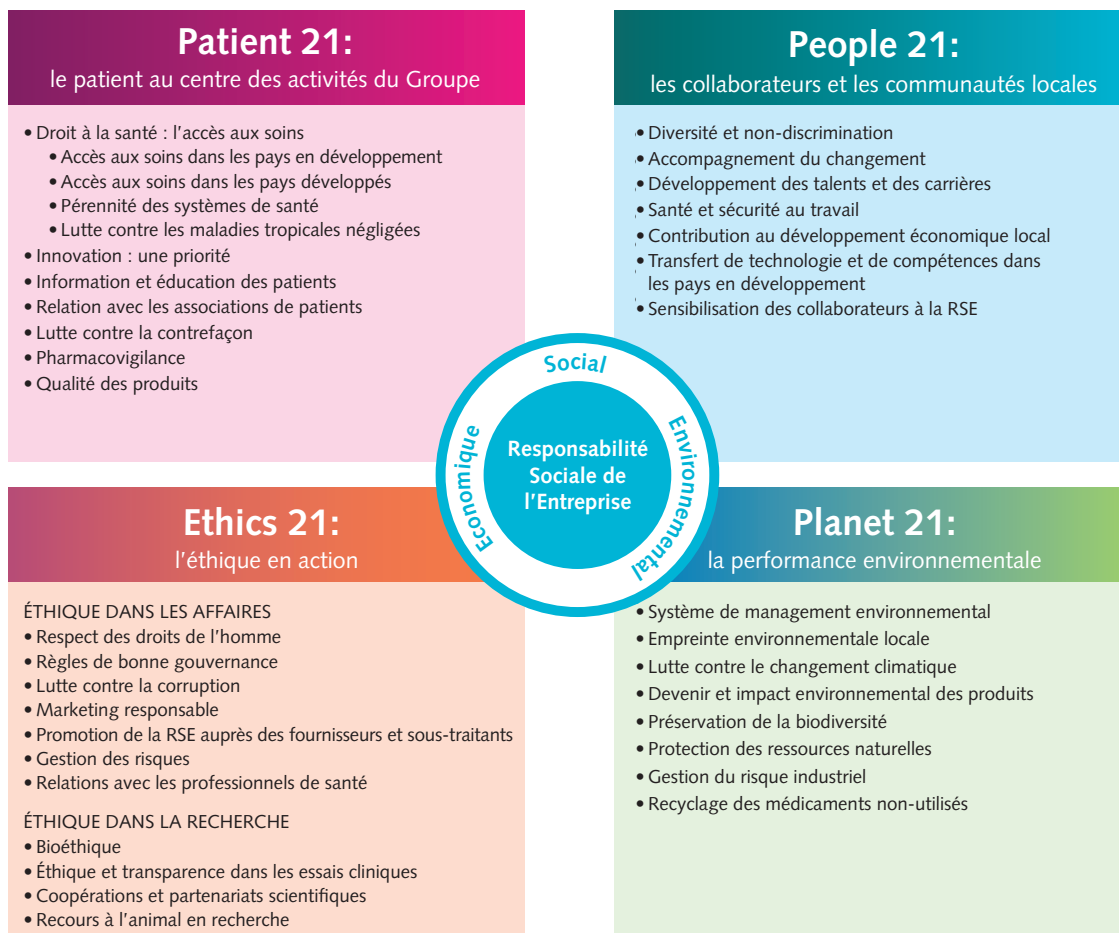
Patient 21:
le patient au centre des activités du Groupe

• Droit à la santé : l'accès aux soins
• Accès aux soins dans les pays en développement
• Accès aux soins dans les pays développés
• Pérennité des systèmes de santé
• Lutte contre les maladies tropicales négligées
• Innovation : une priorité
• Information et éducation des patients
• Relation avec les associations de patients
• Lutte contre la contrefaçon
• Pharmacovigilance
• Qualité des produits

People 21:
les collaborateurs et les communautés locales

• Diversité et non-discrimination
• Accompagnement du changement
• Développement des talents et des carrières
• Santé et sécurité au travail
• Contribution au développement économique local
• Transfert de technologie et de compétences dans les pays en développement
• Sensibilisation des collaborateurs à la RSE

Social
Economique
Environnemental
Responsabilité Sociale de l'Entreprise

Ethics 21:
l'éthique en action

ÉTHIQUE DANS LES AFFAIRES
• Respect des droits de l'homme
• Règles de bonne gouvernance
• Lutte contre la corruption
• Marketing responsable
• Promotion de la RSE auprès des fournisseurs et sous-traitants
• Gestion des risques
• Relations avec les professionnels de santé

ÉTHIQUE DANS LA RECHERCHE
• Bioéthique
• Éthique et transparence dans les essais cliniques
• Coopérations et partenariats scientifiques
• Recours à l'animal en recherche

Planet 21:
la performance environnementale

• Système de management environnemental
• Empreinte environnementale locale
• Lutte contre le changement climatique
• Devenir et impact environnemental des produits
• Préservation de la biodiversité
• Protection des ressources naturelles
• Gestion du risque industriel
• Recyclage des médicaments non-utilisés